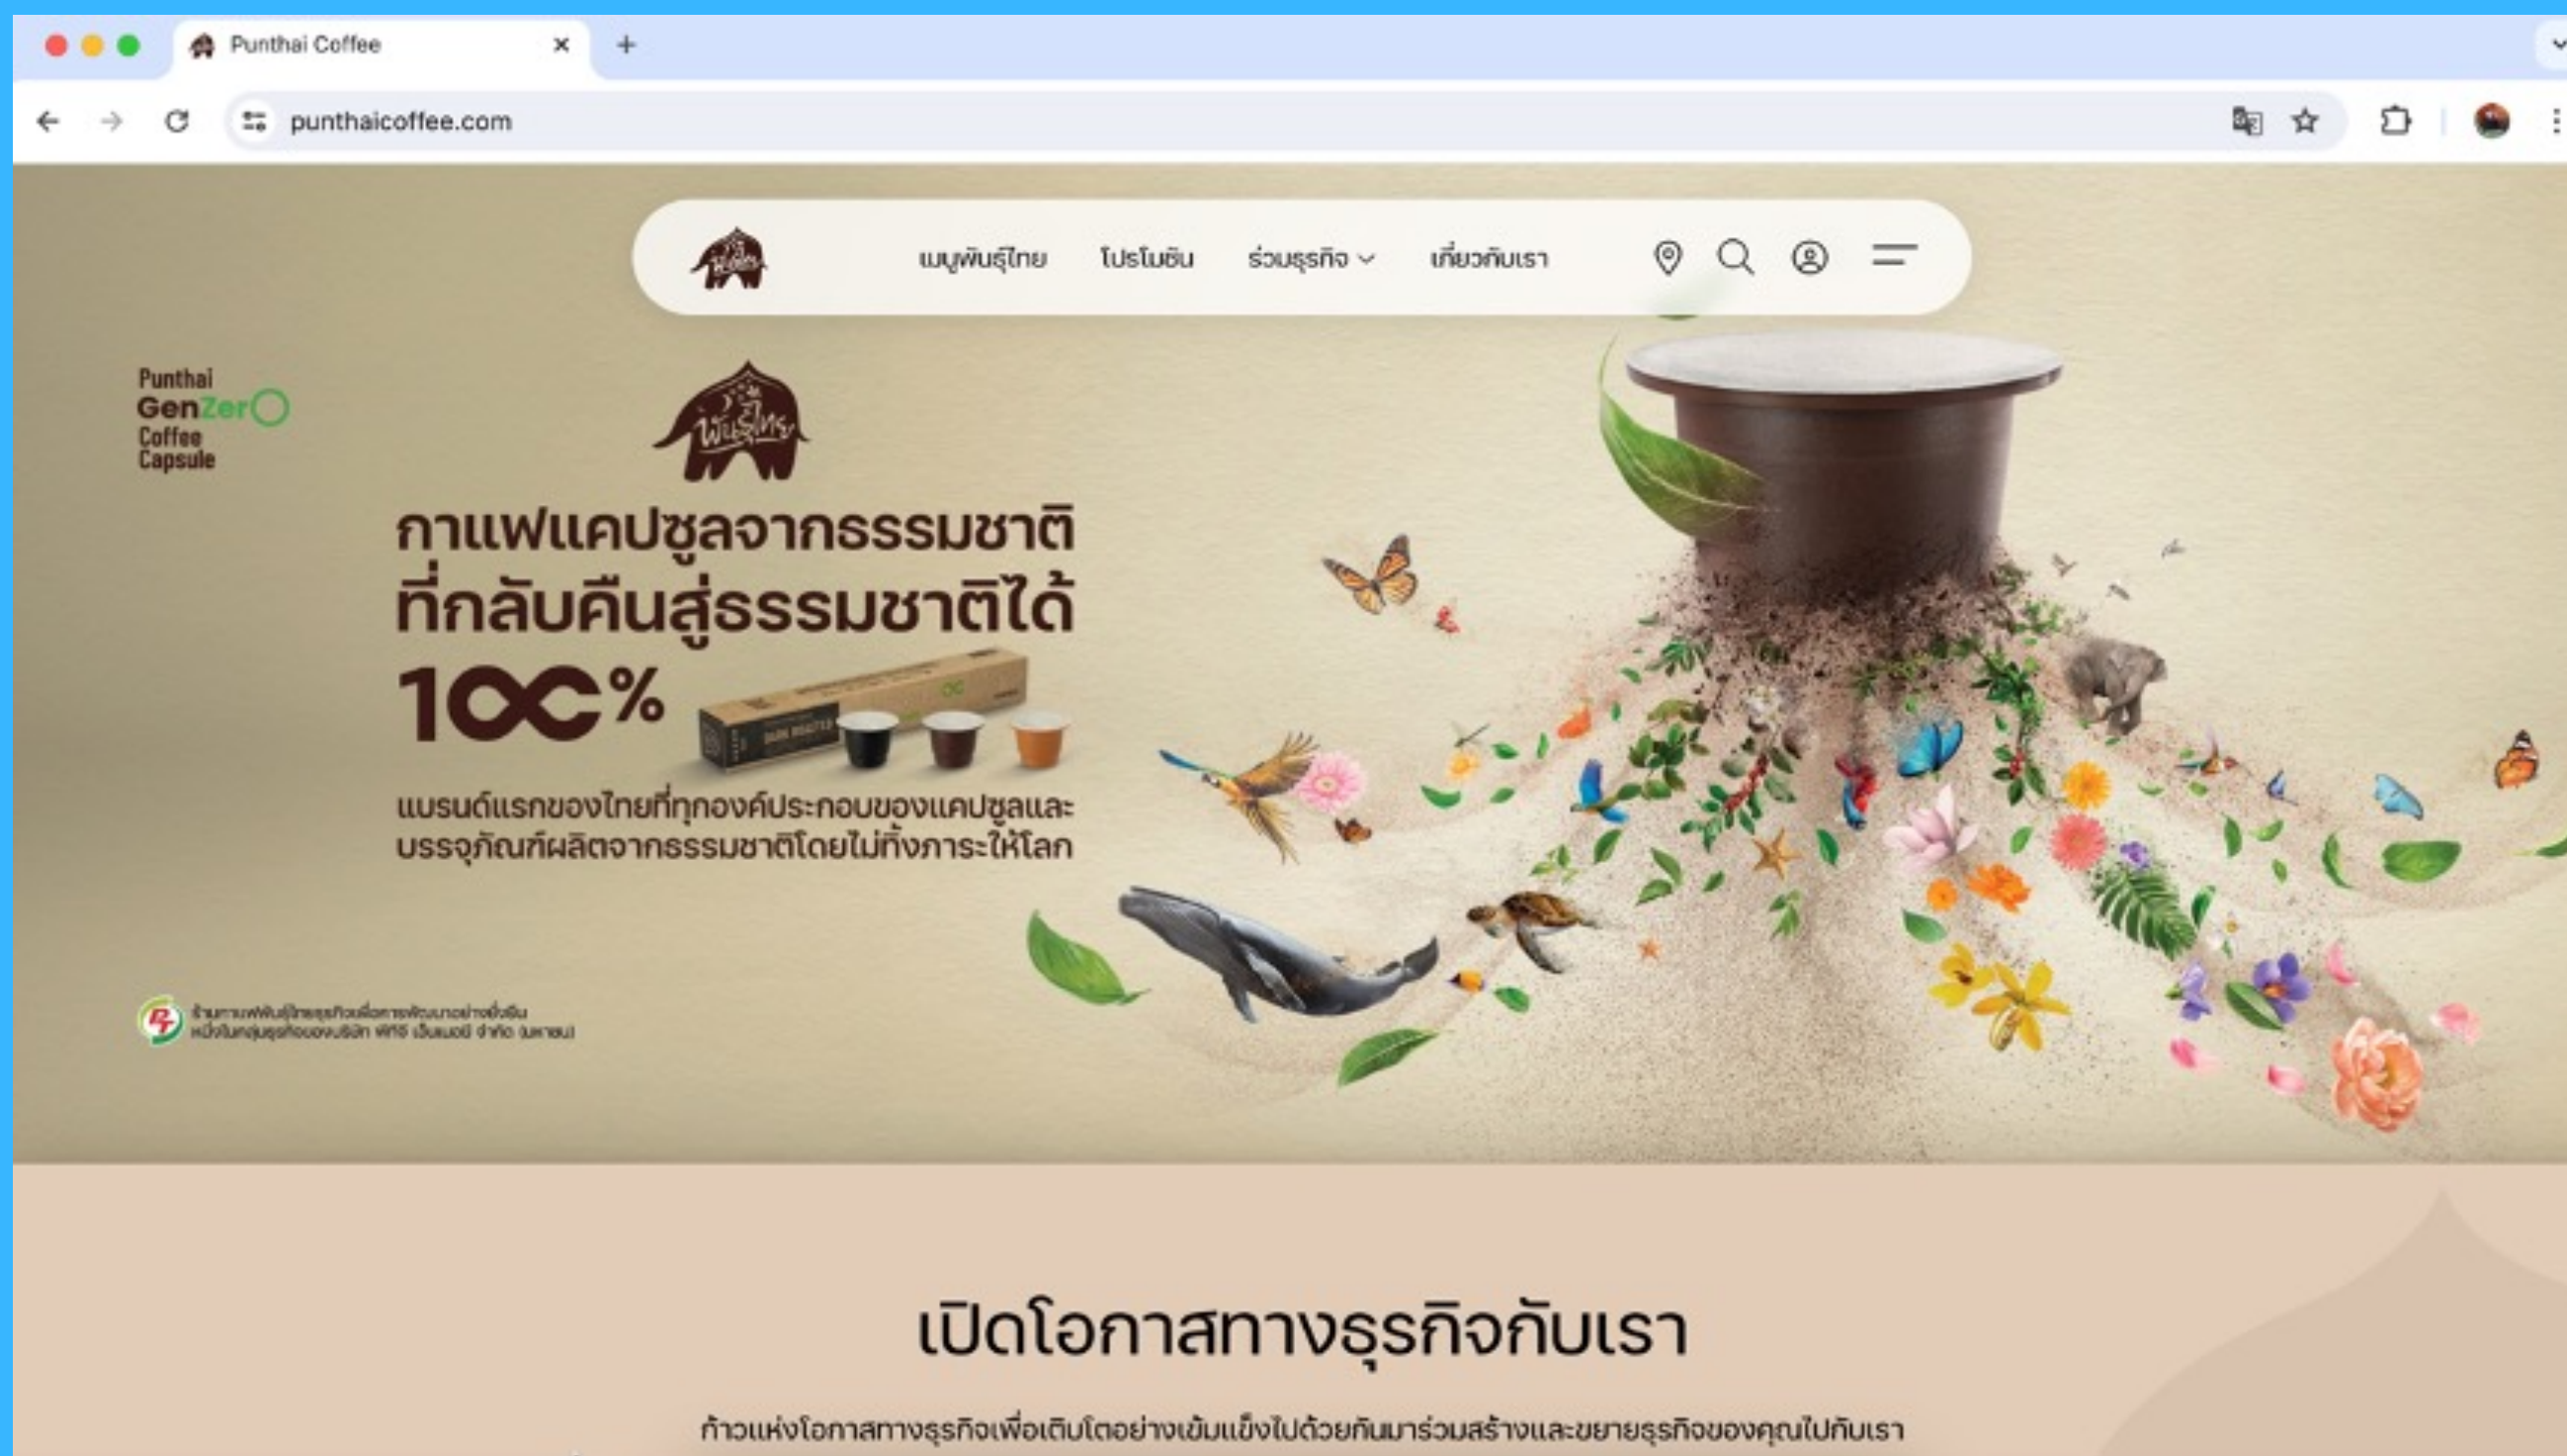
Punthai Coffee

punthaicoffee.com

เมนูพันธุ์ไทย โปรโมชั่น ร่วมธุรกิจ เกี่ยวกับเรา

Punthai GenZerO Coffee Capsule

พันธุ์ไทย

กาแฟแคปซูลจากธรรมชาติ ที่กลับคืนสู่ธรรมชาติได้ 100%

แบรนด์แรกของไทยที่ทุกองค์ประกอบของแคปซูลและบรรจุภัณฑ์ผลิตจากธรรมชาติโดยไม่ทิ้งภาระให้โลก

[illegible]

เปิดโอกาสทางธุรกิจกับเรา

ก้าวแห่งโอกาสทางธุรกิจเพื่อเติบโตอย่างเข้มแข็งไปด้วยกันมาร่วมสร้างและขยายธุรกิจของคุณไปกับเรา